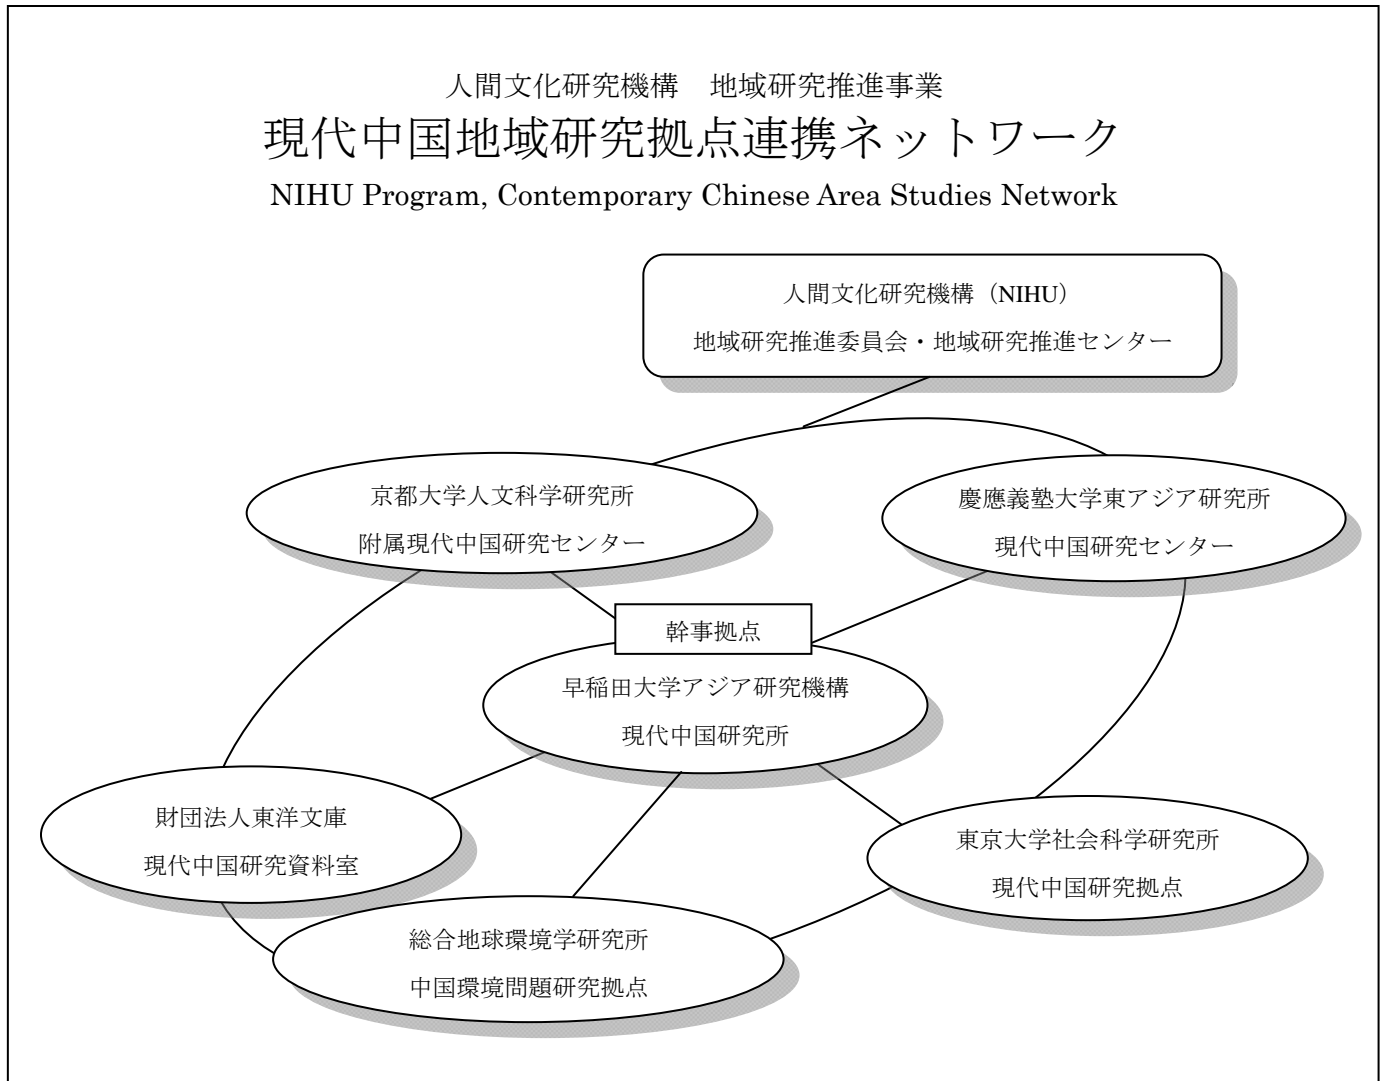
人間文化研究機構　地域研究推進事業

現代中国地域研究拠点連携ネットワーク

NIHU Program, Contemporary Chinese Area Studies Network

人間文化研究機構（NIHU）
地域研究推進委員会・地域研究推進センター

京都大学人文科学研究所
附属現代中国研究センター

慶應義塾大学東アジア研究所
現代中国研究センター

幹事拠点

早稲田大学アジア研究機構
現代中国研究所

財団法人東洋文庫
現代中国研究資料室

東京大学社会科学研究所
現代中国研究拠点

総合地球環境学研究所
中国環境問題研究拠点